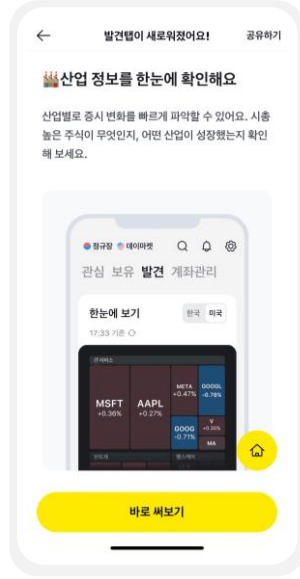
← 발견탭이 새로워졌어요! 공유하기

산업 정보를 한눈에 확인해요

산업별로 증시 변화를 빠르게 파악할 수 있어요. 시총 높은 주식이 무엇인지, 어떤 산업이 성장했는지 확인해 보세요.

정규장 데이마켓

관심 보유 발견 계좌관리

한눈에 보기 한국 미국

17:33 기준

MSFT +0.36%

AAPL +0.27%

META +0.47%

GOOGL -0.78%

GOOG -0.71%

V +0.36%

MA

바로 써보기